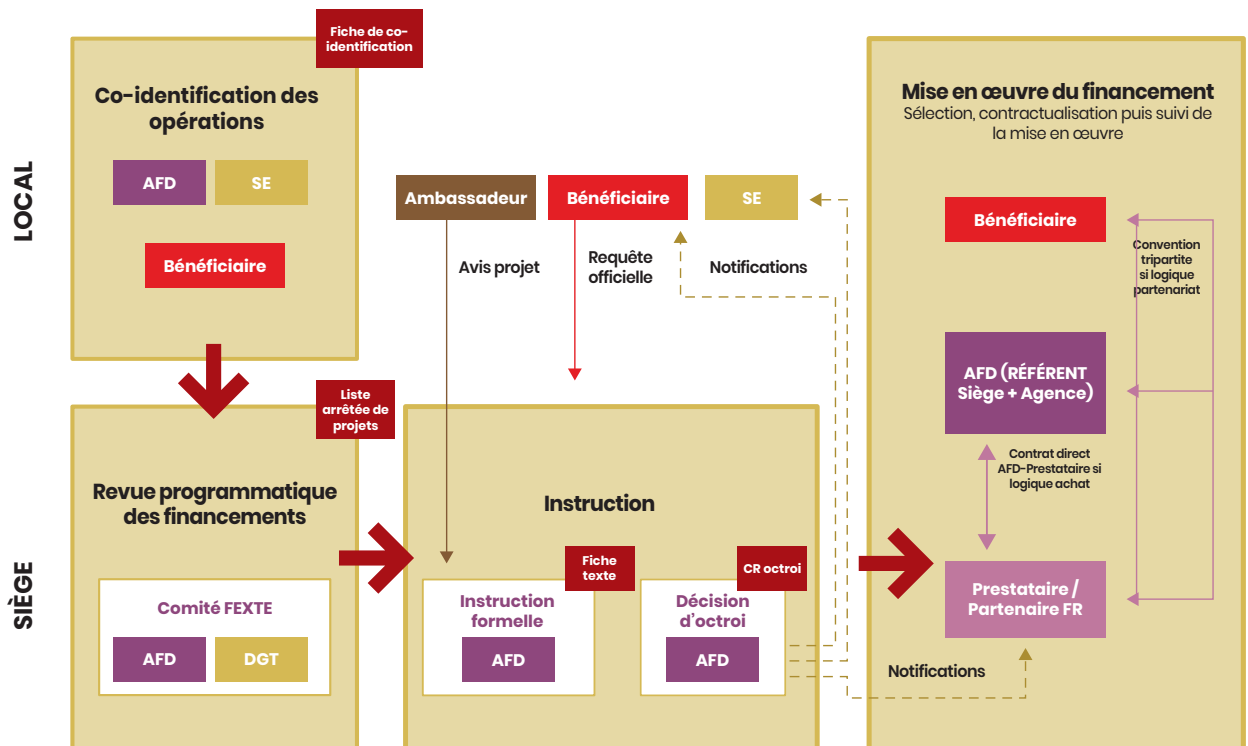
LOCAL

SIÈGE

Fiche de co-identification

Co-identification des opérations

AFD

SE

Bénéficiaire

Liste arrêtée de projets

Revue programmatique des financements

Comité FEXTE

AFD

DGT

Ambassadeur

Bénéficiaire

SE

Avis projet

Requête officielle

Notifications

Instruction

Fiche texte

CR octroi

Instruction formelle

AFD

Décision d'octroi

AFD

Mise en œuvre du financement
Sélection, contractualisation puis suivi de la mise en œuvre

Bénéficiaire

Convention tripartite si logique partenariat

AFD (RÉFÉRENT Siège + Agence)

Contrat direct AFD-Prestataire si logique achat

Prestataire / Partenaire FR

Notifications